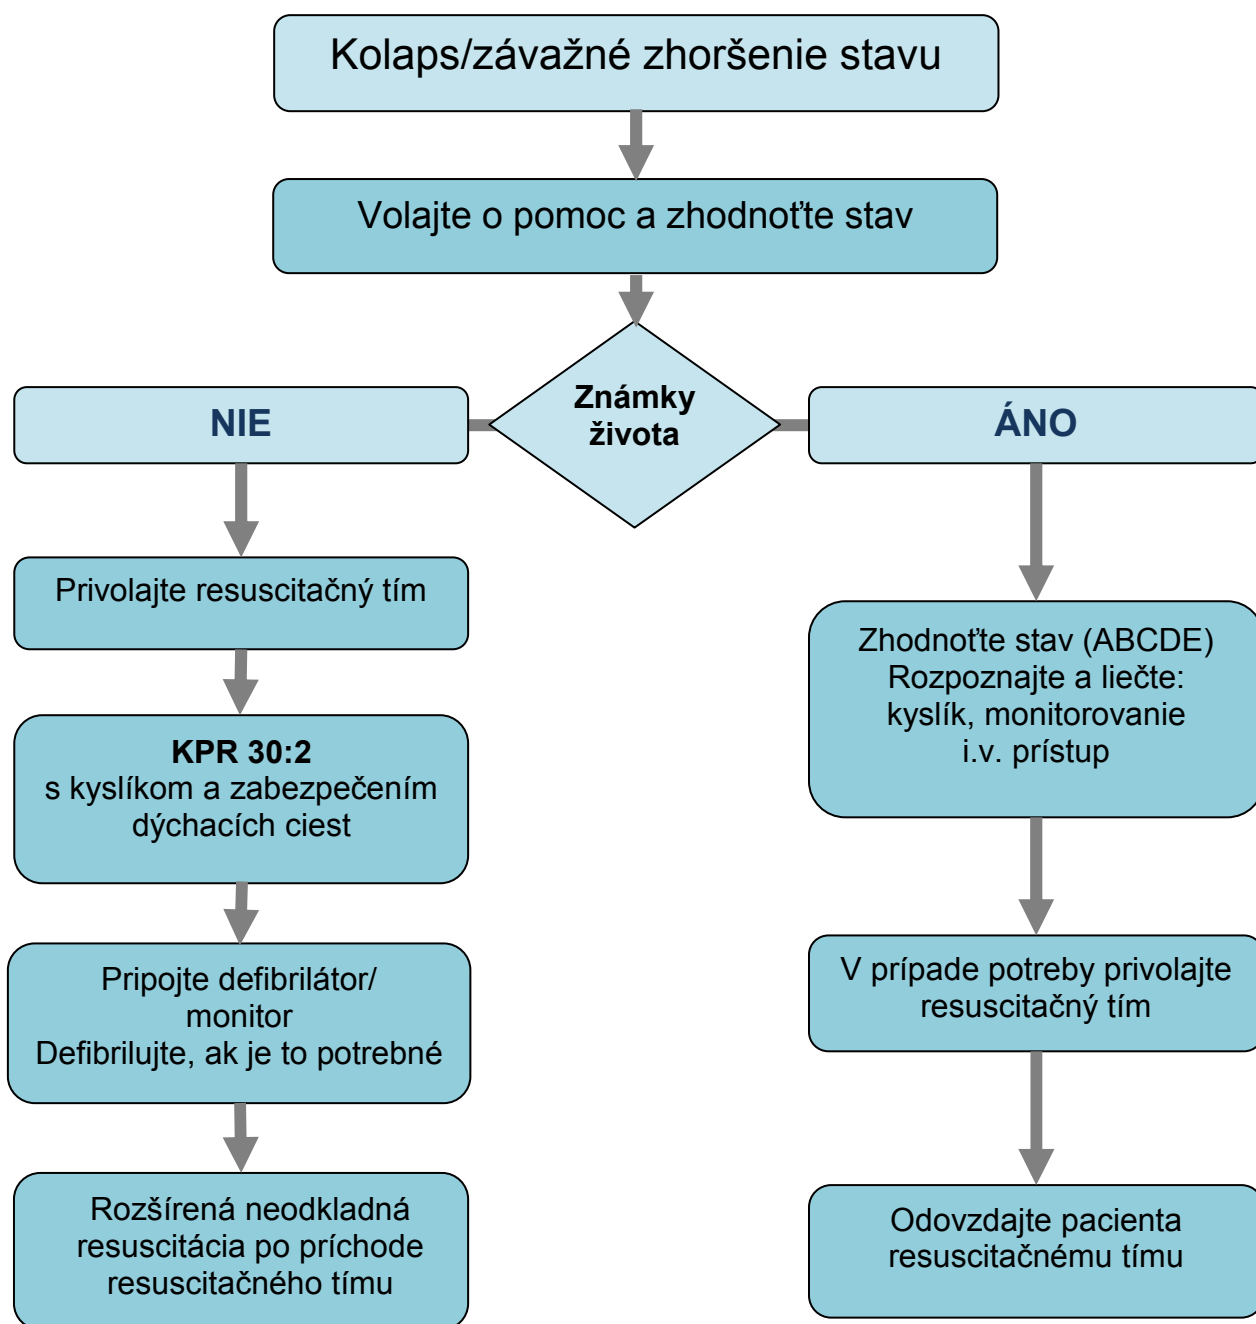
Kolaps/závažné zhoršenie stavu

Volajte o pomoc a zhodnoťte stav

Známky života

NIE

ÁNO

Privolajte resuscitačný tím

**KPR 30:2**
s kyslíkom a zabezpečením dýchacích ciest

Pripojte defibrilátor/ monitor
Defibrilujte, ak je to potrebné

Rozšírená neodkladná resuscitácia po príchode resuscitačného tímu

Zhodnoťte stav (ABCDE)
Rozpoznajte a liečte:
kyslík, monitorovanie
i.v. prístup

V prípade potreby privolajte resuscitačný tím

Odovzdajte pacienta resuscitačnému tímu